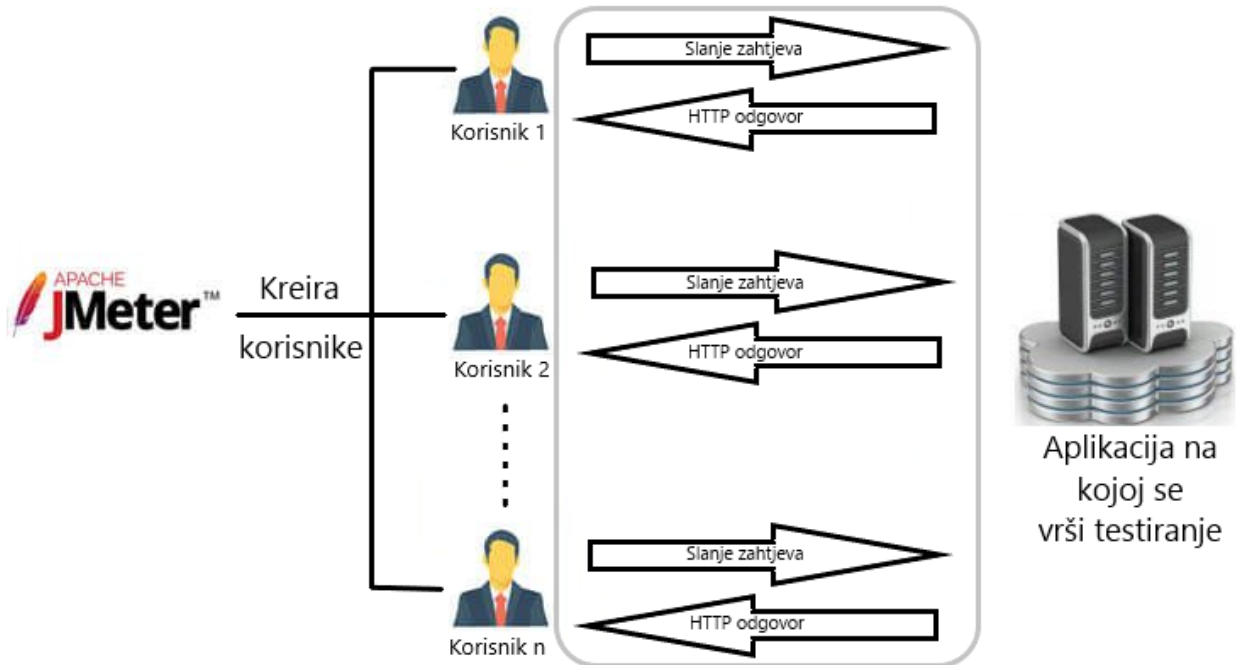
APACHE
JMeter™

Kreira korisnike

Korisnik 1

Slanje zahtjeva

HTTP odgovor

Korisnik 2

Slanje zahtjeva

HTTP odgovor

Korisnik n

Slanje zahtjeva

HTTP odgovor

Aplikacija na kojoj se vrši testiranje